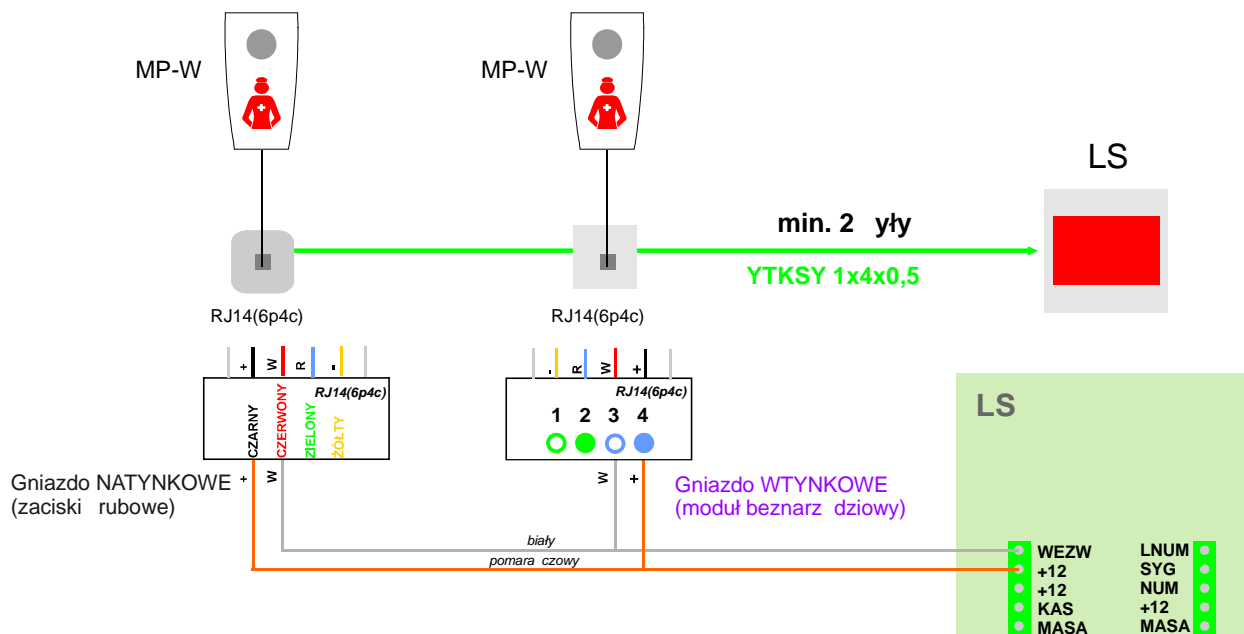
MP-W

MP-W

LS

min. 2 yły

YTKSY 1x4x0,5

RJ14(6p4c)

RJ14(6p4c)

+ W R -

- R W +

RJ14(6p4c)

CZARNY CZERWONY ZIELONY ŻÓŁTY

RJ14(6p4c)

1 2 3 4

LS

Gniazdo NATYNKOWE (zaciski rubowe)

+ W

W +

Gniazdo WTYNKOWE (moduł beznarz dziowy)

biały

pomara czowy

WEZW
+12
+12
KAS
MASA

LNUM
SYG
NUM
+12
MASA